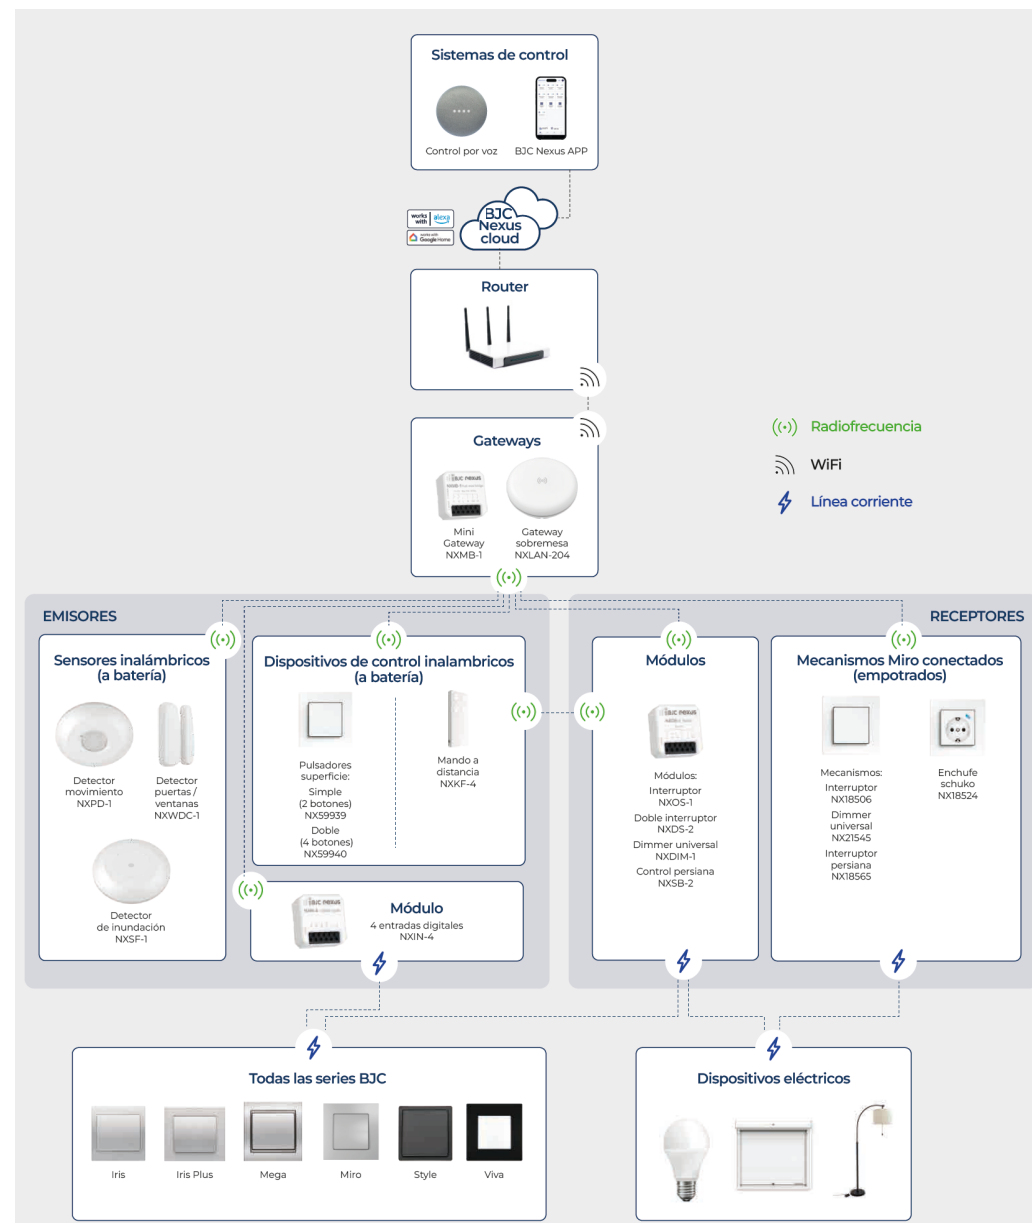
Sistemas de control

Control por voz

BJC Nexus APP

works with alexa

works with Google Home

BJC Nexus cloud

Router

Gateways

Mini Gateway NXMB-1

Gateway sobremesa NXLAN-204

Radiofrecuencia

WiFi

Línea corriente

EMISORES

RECEPTORES

Sensores inalámbricos (a batería)

Detector movimiento NXPD-1

Detector puertas / ventanas NXWDC-1

Detector de inundación NXSF-1

Dispositivos de control inalambricos (a batería)

Pulsadores superficie:
Simple (2 botones) NX59939
Doble (4 botones) NX59940

Mando a distancia NXKF-4

Módulo
4 entradas digitales NXIN-4

Módulos

Módulos:
Interruptor NXOS-1
Doble interruptor NXDS-2
Dimmer universal NXDIM-1
Control persiana NXSB-2

Mecanismos Miro conectados (empotrados)

Mecanismos:
Interruptor NX18506
Dimmer universal NX21545
Interruptor persiana NX18565

Enchufe schuko NX18524

Todas las series BJC

Iris

Iris Plus

Mega

Miro

Style

Viva

Dispositivos eléctricos